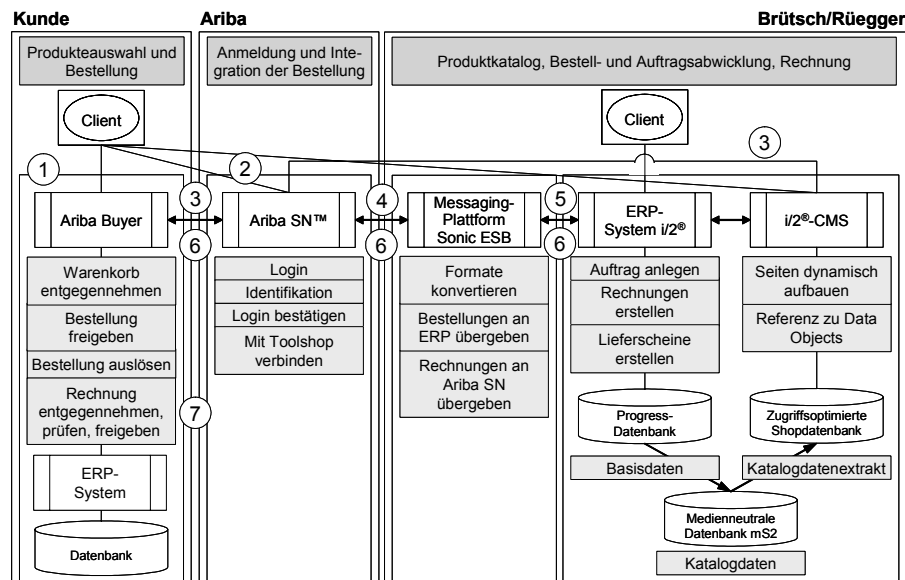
Kunde

Produkteauswahl und Bestellung

Client

1

Ariba Buyer

Warenkorb entgegennehmen

Bestellung freigeben

Bestellung auslösen

Rechnung entgegennehmen, prüfen, freigeben

ERP-System

Datenbank

3

6

7

Ariba

Anmeldung und Integration der Bestellung

2

Ariba SN™

Login

Identifikation

Login bestätigen

Mit Toolshop verbinden

4

6

Messaging-Plattform Sonic ESB

Formate konvertieren

Bestellungen an ERP übergeben

Rechnungen an Ariba SN übergeben

5

6

Brütsch/Rüegger

Produktkatalog, Bestell- und Auftragsabwicklung, Rechnung

Client

3

ERP-System i/2®

Auftrag anlegen

Rechnungen erstellen

Lieferscheine erstellen

Progress-Datenbank

Basisdaten

i/2®-CMS

Seiten dynamisch aufbauen

Referenz zu Data Objects

Zugriffsoptimierte Shopdatenbank

Katalogdatenextrakt

Medienneutrale Datenbank mS2

Katalogdaten